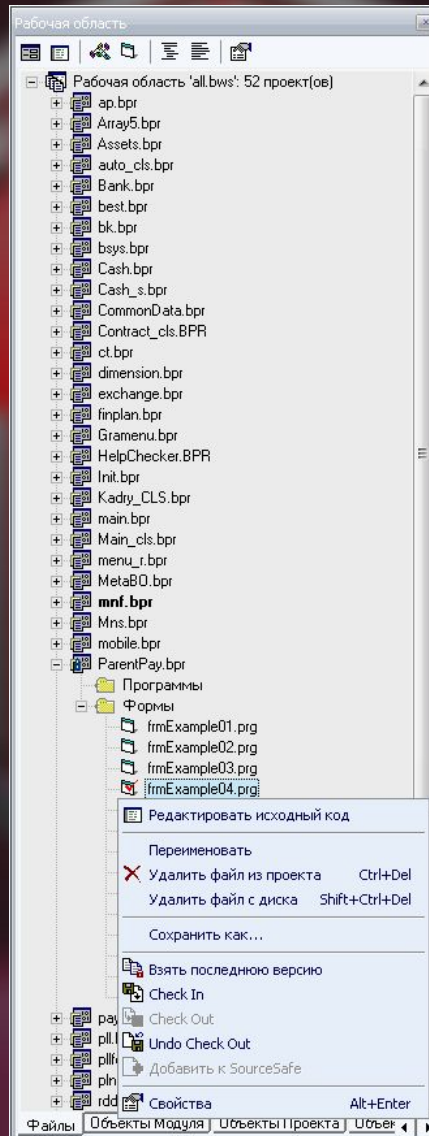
Рабочая область

Рабочая область 'all.bws': 52 проект(ов)
ap.bpr
Array5.bpr
Assets.bpr
auto_cls.bpr
Bank.bpr
best.bpr
bk.bpr
bsys.bpr
Cash.bpr
Cash_s.bpr
CommonData.bpr
Contract_cls.BPR
ct.bpr
dimension.bpr
exchange.bpr
finplan.bpr
Gramenu.bpr
HelpChecker.BPR
Init.bpr
Kadry_CLS.bpr
main.bpr
Main_cls.bpr
menu_r.bpr
MetaBO.bpr
mnf.bpr
Mns.bpr
mobile.bpr
ParentPay.bpr
Программы
Формы
frmExample01.prg
frmExample02.prg
frmExample03.prg
frmExample04.prg

Редактировать исходный код
Переименовать
Удалить файл из проекта Ctrl+Del
Удалить файл с диска Shift+Ctrl+Del
Сохранить как...
Взять последнюю версию
Check In
Check Out
Undo Check Out
Добавить к SourceSafe
Свойства Alt+Enter

pay
pll.
pllf
pln
rdd

Файлы | Объекты Модуля | Объекты Проекта | Объек